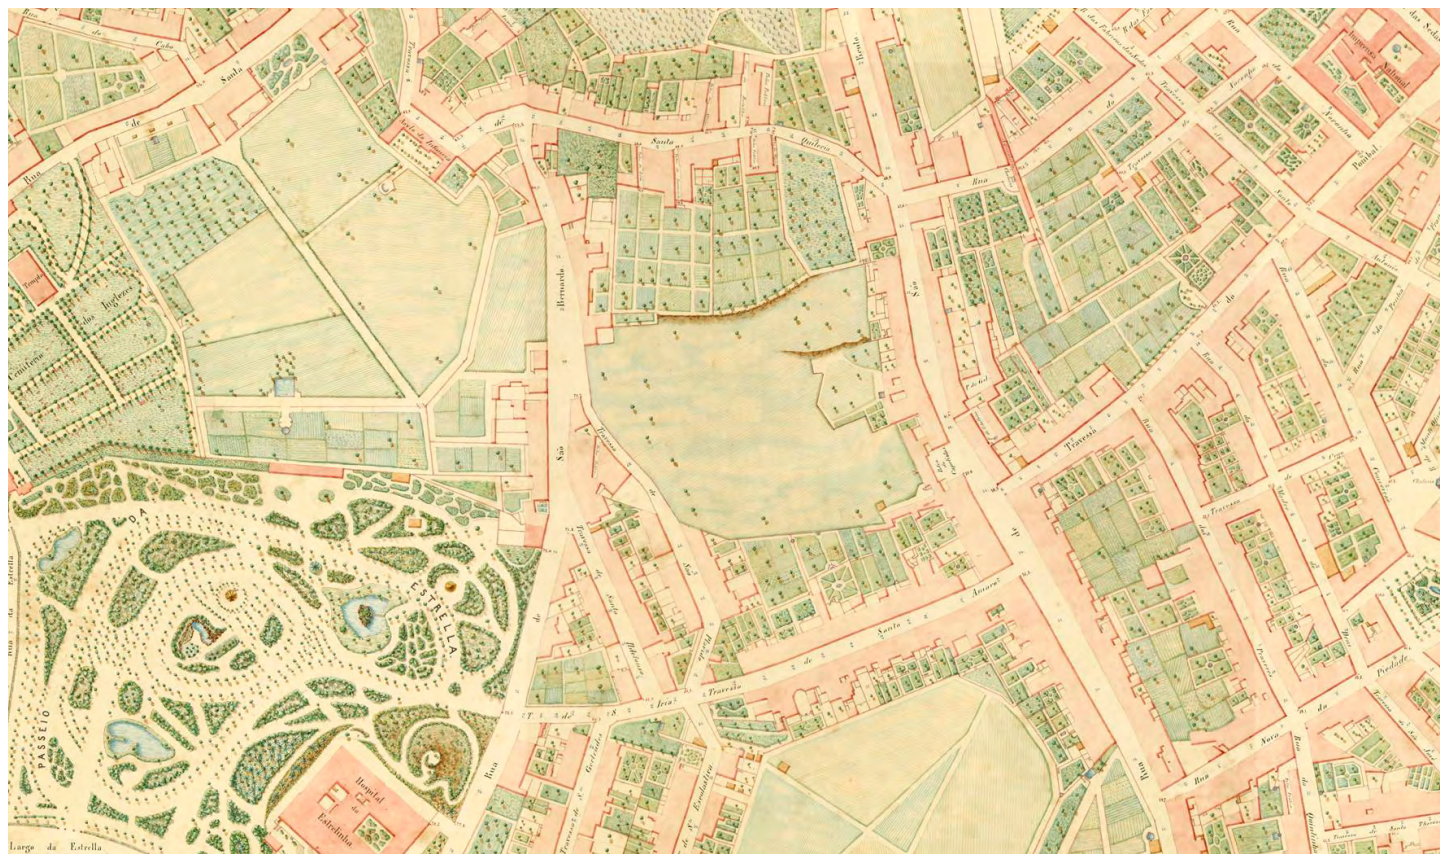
Rua de Santa
Rua
Templo
dos Inglezes
Cemiterio
Travessa
de Santa Quiteria
Bernardo
São
Rua
São
Rua
Travessa
Pombal
PASSEIO DA ESTRELLA
Rua de Santo Amaro
Travessa
Rua
Hospital da Estrellinha
Largo da Estrella
Rua
Rua Nova
Rua
Rua
Travessa
Travessa
Quintinha
Piedade
Rua
Rua